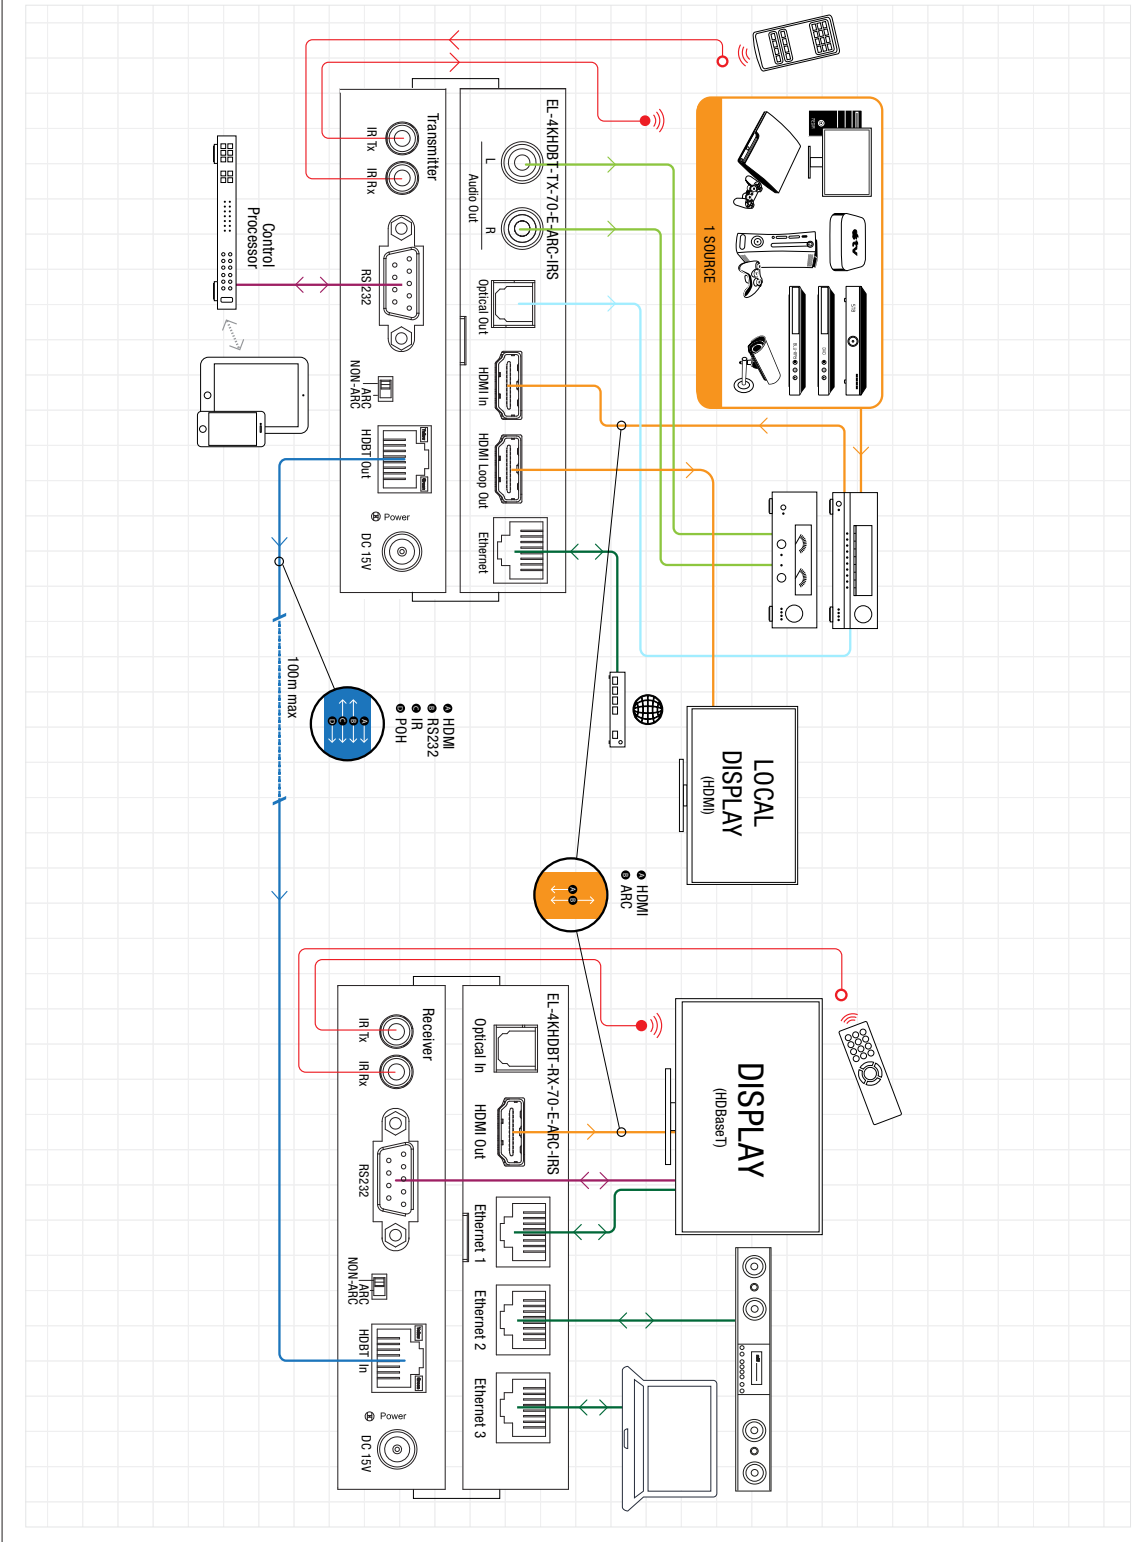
EL-4KHDBT-TX-70-E-ARC-IRS

Transmitter

IR Tx

IR Rx

L

R

Audio Out

Optical Out

RS232

HDMI In

ARC

NON-ARC

HDBT Out

HDMI Loop Out

Power

DC 15V

Ethernet

Control Processor

1 SOURCE

100m max

A HDMI
B RS232
C IR
D POH

LOCAL DISPLAY (HDMI)

A HDMI
B ARC

DISPLAY (HDBaseT)

EL-4KHDBT-RX-70-E-ARC-IRS

Receiver

IR Tx

IR Rx

Optical In

HDMI Out

RS232

Ethernet 1

ARC

NON-ARC

Ethernet 2

HDBT In

Ethernet 3

Power

DC 15V